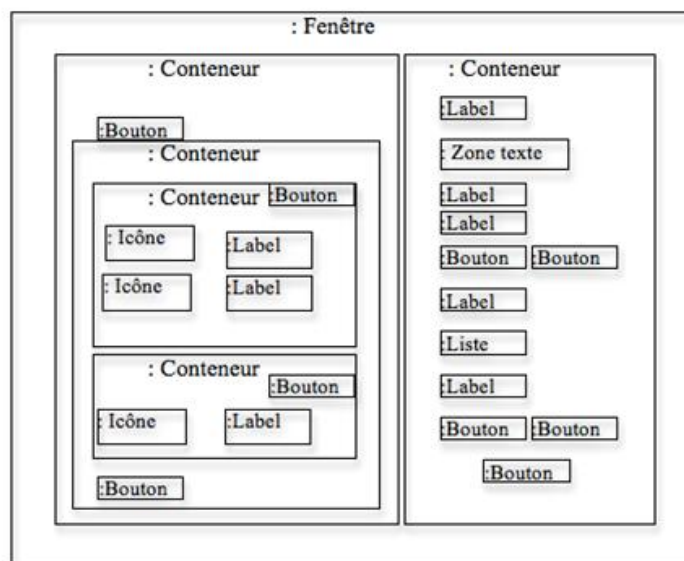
: Fenêtre

: Conteneur

:Bouton

: Conteneur

: Conteneur :Bouton

: Icône :Label

: Icône :Label

: Conteneur :Bouton

: Icône :Label

:Bouton

: Conteneur

:Label

: Zone texte

:Label

:Label

:Bouton :Bouton

:Label

:Liste

:Label

:Bouton :Bouton

:Bouton